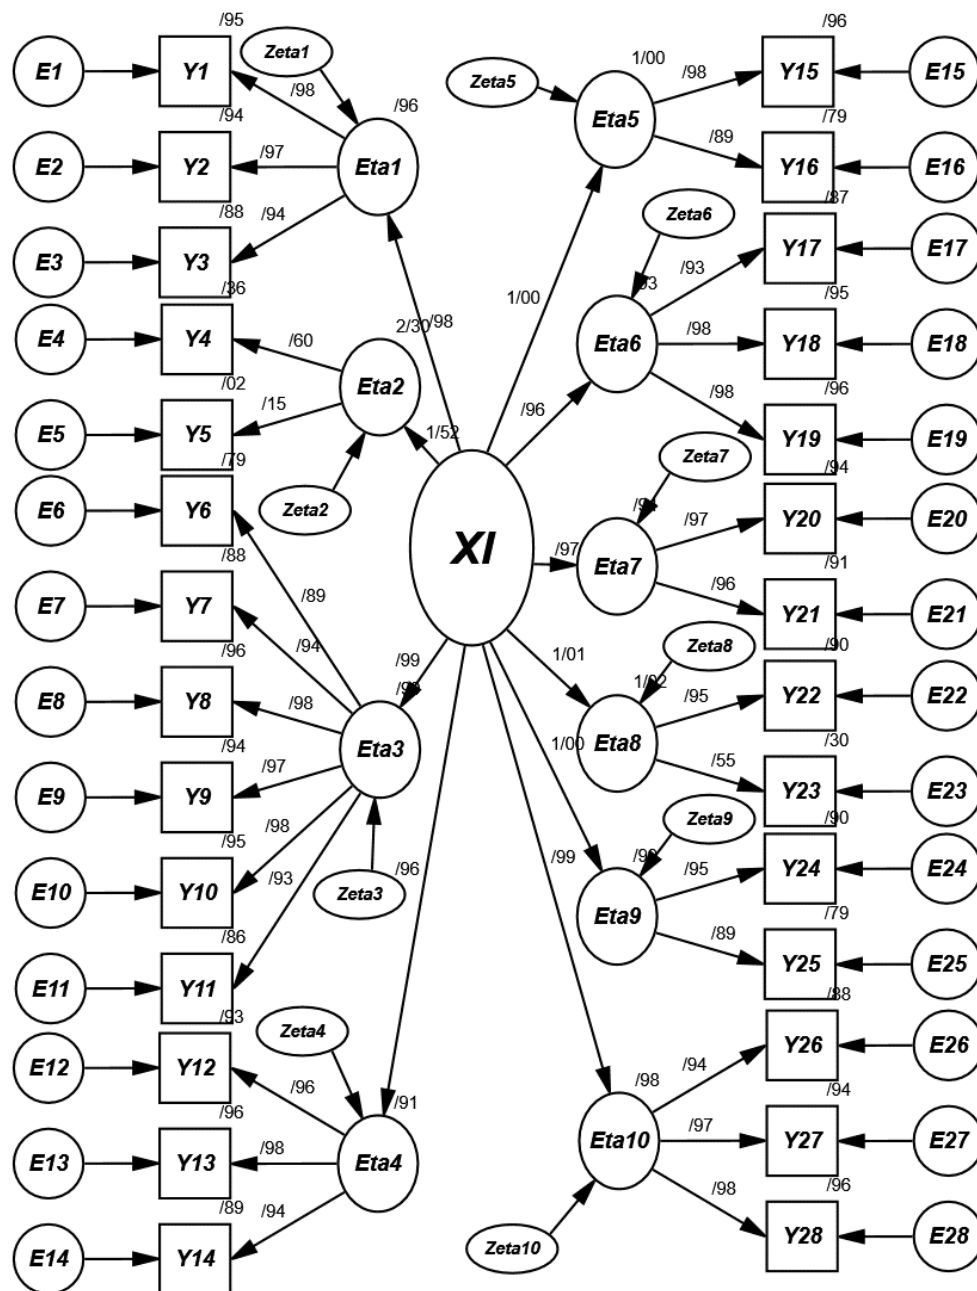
/95
E1
Y1
Zeta1
/98
/96
/94
E2
Y2
/97
Eta1
/88
E3
Y3
/94
/36
2/30
/98
E4
Y4
/60
Eta2
/02
E5
Y5
/15
1/52
/79
Zeta2
E6
Y6
/88
/89
E7
Y7
/94
/96
/99
E8
Y8
/98
/92
Eta3
/94
E9
Y9
/97
/98
/95
E10
Y10
/93
Zeta3
/96
/86
E11
Y11
/93
Zeta4
E12
Y12
/96
/91
/96
E13
Y13
/98
Eta4
/89
/94
E14
Y14
XI
Zeta5
1/00
/96
/98
Eta5
Y15
E15
/89
/79
Y16
E16
Zeta6
/87
1/00
/93
Y17
E17
/93
Eta6
/95
/98
Y18
E18
/96
/98
/96
Y19
E19
Zeta7
/94
/97
/94
/97
Eta7
Y20
E20
/91
/96
Y21
E21
Zeta8
1/01
1/02
/90
/95
Y22
E22
Eta8
1/00
/30
/55
Y23
E23
Zeta9
/90
/99
/90
/95
Y24
E24
Eta9
/79
/89
Y25
E25
/88
/94
Y26
E26
/98
/94
/97
Eta10
Y27
E27
/96
/98
Zeta10
Y28
E28